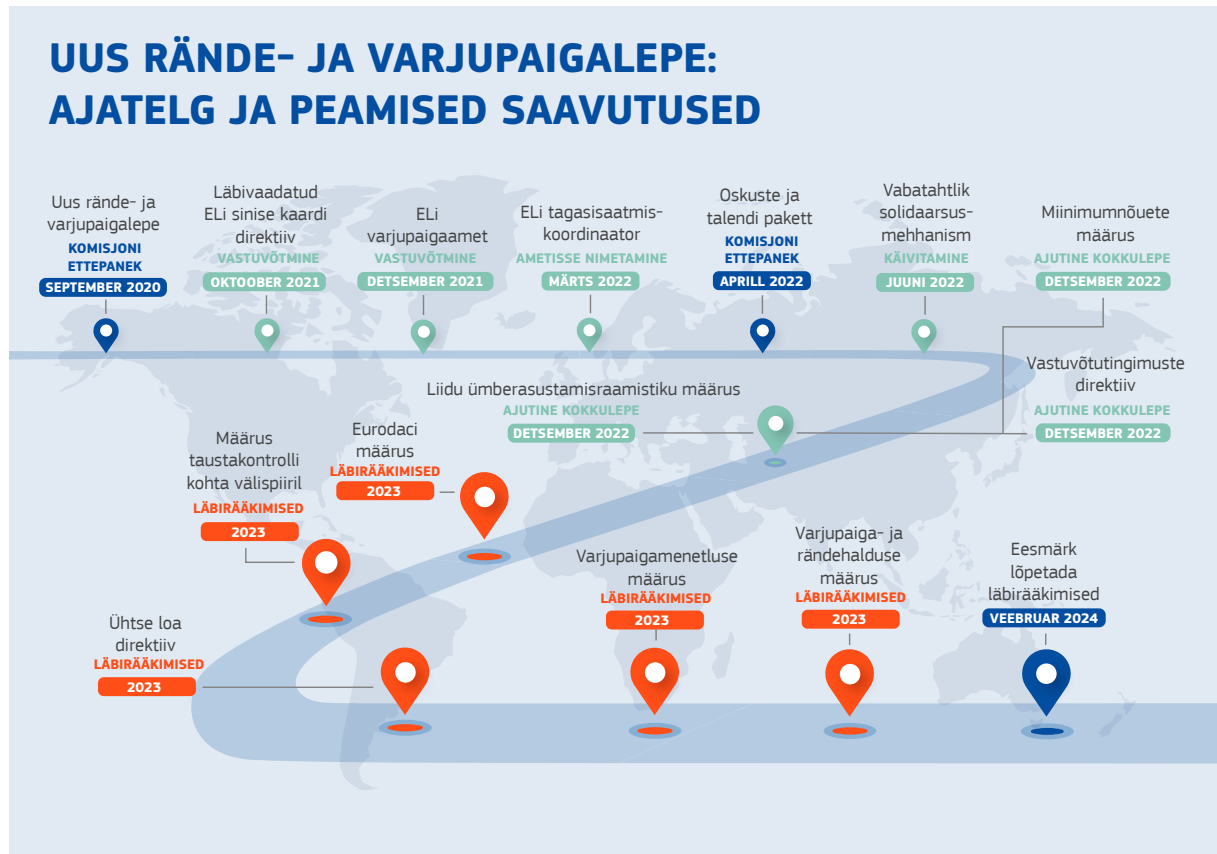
UUS RÄNDE- JA VARJUPAIGALEPE: AJATELG JA PEAMISED SAAVUTUSED

Uus rände- ja varjupaigalepe
KOMISJONI ETTEPANEK
SEPTEMBER 2020

Läbivaadatud ELi sinise kaardi direktiiv
VASTUVÕTMINE
OKTOOBER 2021

ELi varjupaigaamet
VASTUVÕTMINE
DETSEMBER 2021

ELi tagasisaatmis-koordinaator
AMETISSE NIMETAMINE
MÄRTS 2022

Oskuste ja talendi pakett
KOMISJONI ETTEPANEK
APRILL 2022

Vabatahtlik solidaarsus-mehhanism
KÄIVITAMINE
JUUNI 2022

Miinimumnõuete määrus
AJUTINE KOKKULEPE
DETSEMBER 2022

Vastuvõtutingimuste direktiiv
AJUTINE KOKKULEPE
DETSEMBER 2022

Liidu ümberasustamisraamistiku määrus
AJUTINE KOKKULEPE
DETSEMBER 2022

Eurodaci määrus
LÄBIRÄÄKIMISED
2023

Määrus taustakontrolli kohta välispiiril
LÄBIRÄÄKIMISED
2023

Ühtse loa direktiiv
LÄBIRÄÄKIMISED
2023

Varjupaigamenetluse määrus
LÄBIRÄÄKIMISED
2023

Varjupaiga- ja rändehalduse määrus
LÄBIRÄÄKIMISED
2023

Eesmärk lõpetada läbirääkimised
VEEBRUAR 2024